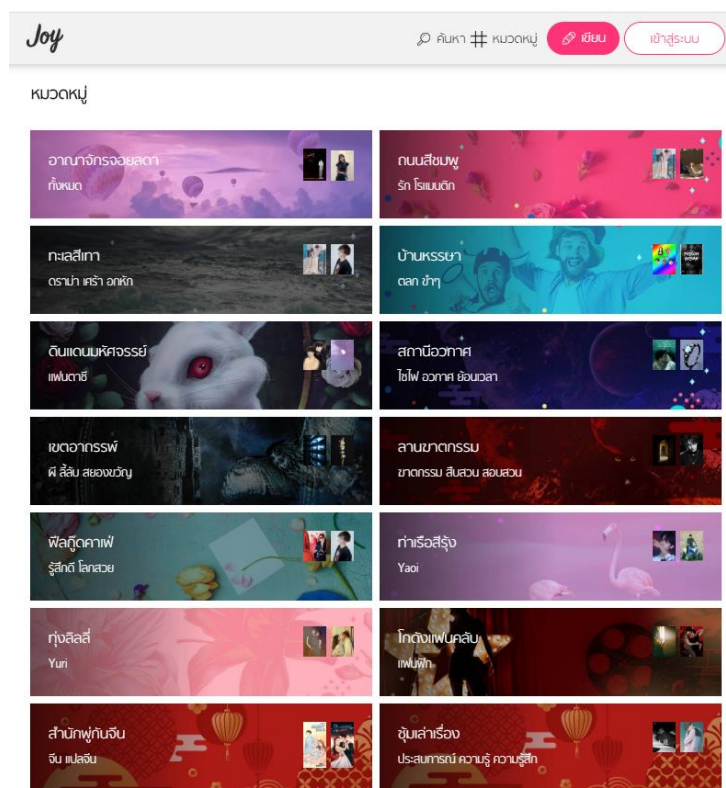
Joy

ค้นหา # หมวดหมู่ เขียน เข้าสู่ระบบ

หมวดหมู่

อาณาจักรจอยลดา
ทั้งหมด

ถนนสีชมพู
รัก โรแมนติก

ทะเลสีเทา
ดราม่า เศร้า อกหัก

บ้านหรรษา
ตลก ขำๆ

ดินแดนมหัศจรรย์
แฟนตาซี

สถานีอวกาศ
ไซไฟ อวกาศ ย้อนเวลา

เขตอาถรรพ์
ผี ลี้ลับ สยองขวัญ

ลานฆาตกรรม
ฆาตกรรม สืบสวน สอบสวน

ฟีลกู๊ดคาเฟ่
รู้สึกดี โลกสวย

ท่าเรือสีรุ้ง
Yaoi

ทุ่งลิลลี่
Yuri

โกดังแฟนคลับ
แฟนฟิค

สำนักพู่กันจีน
จีน แปลจีน

ชุมเล่าเรื่อง
ประสบการณ์ ความรู้ ความรู้สึก